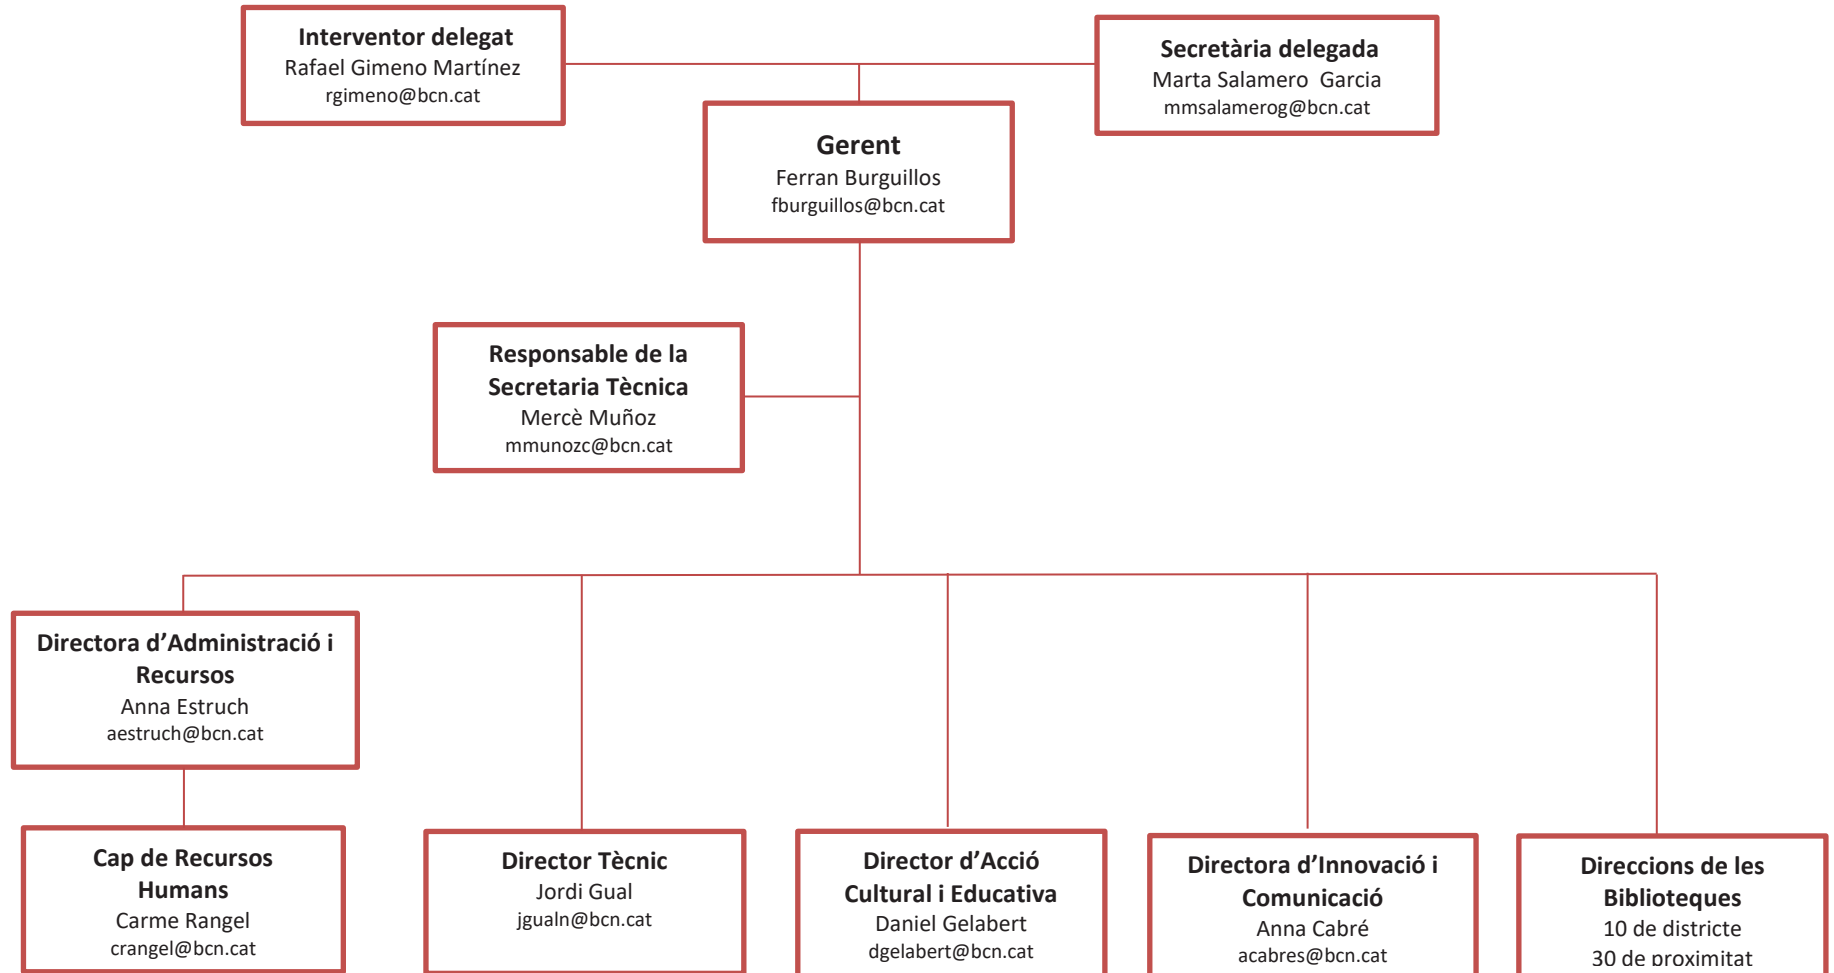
Interventor delegat
Rafael Gimeno Martínez
rgimeno@bcn.cat

Secretària delegada
Marta Salamero Garcia
mmsalamerog@bcn.cat

Gerent
Ferran Burguillos
fburguillos@bcn.cat

Responsable de la Secretaria Tècnica
Mercè Muñoz
mmunozc@bcn.cat

Directora d'Administració i Recursos
Anna Estruch
aestruch@bcn.cat

Cap de Recursos Humans
Carme Rangel
crangel@bcn.cat

Director Tècnic
Jordi Gual
jgualn@bcn.cat

Director d'Acció Cultural i Educativa
Daniel Gelabert
dgelabert@bcn.cat

Directora d'Innovació i Comunicació
Anna Cabré
acabres@bcn.cat

Direccions de les Biblioteques
10 de districte
30 de proximitat